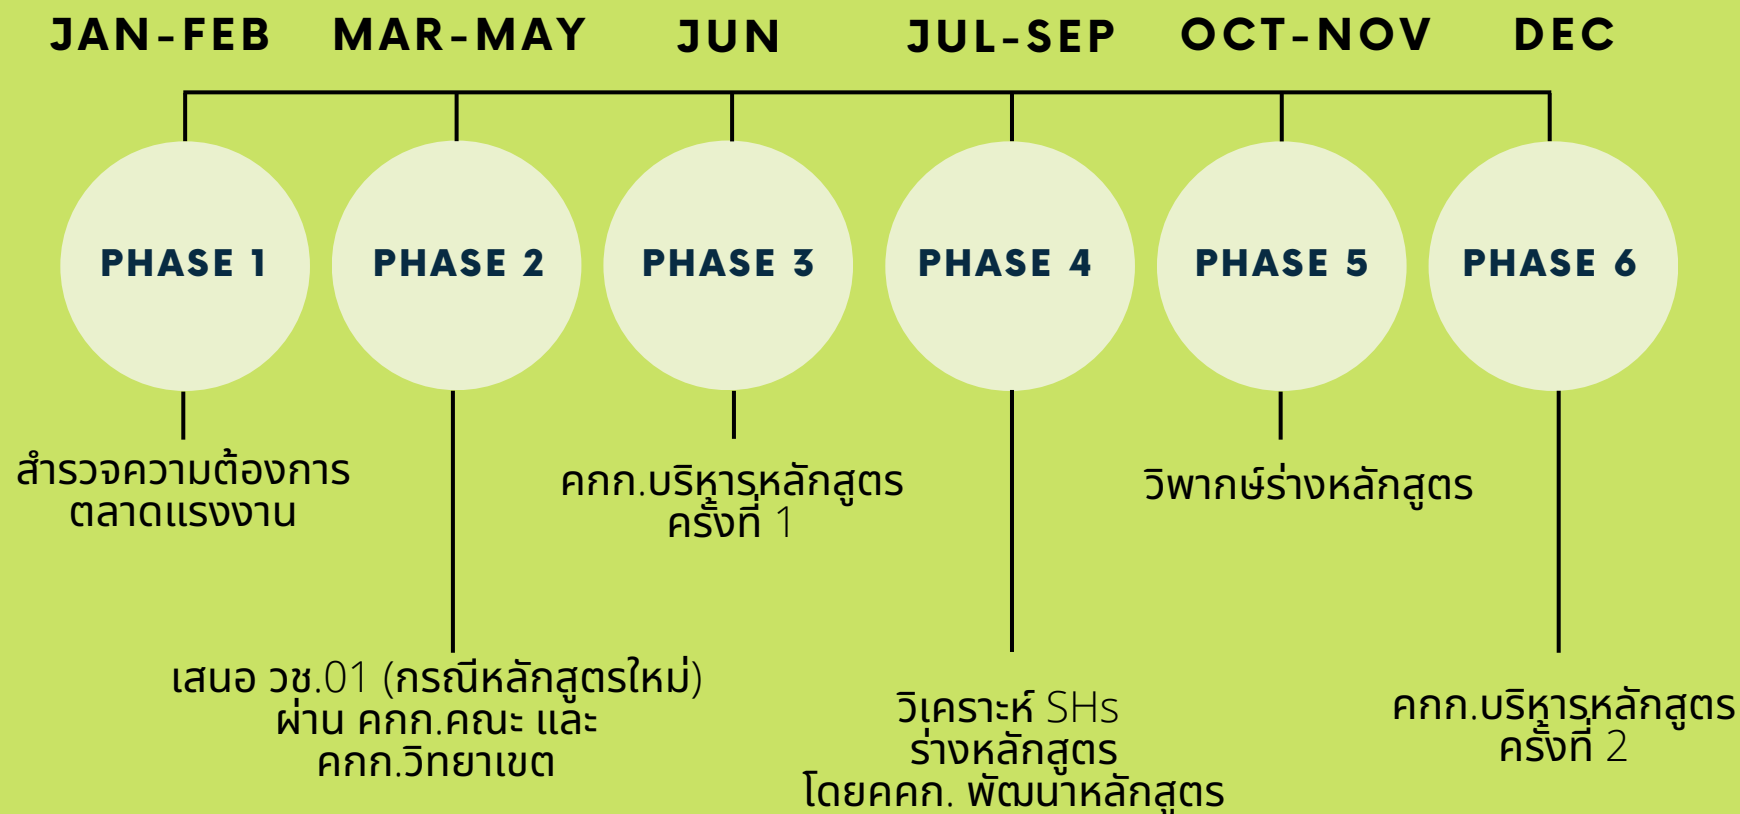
JAN-FEB MAR-MAY JUN JUL-SEP OCT-NOV DEC

PHASE 1

PHASE 2

PHASE 3

PHASE 4

PHASE 5

PHASE 6

สำรวจความต้องการตลาดแรงงาน

เสนอ วช.01 (กรณีหลักสูตรใหม่) ผ่าน คกก.คณะ และ คกก.วิทยาเขต

คกก.บริหารหลักสูตร ครั้งที่ 1

วิเคราะห์ SHs ร่างหลักสูตร โดยคกก. พัฒนาหลักสูตร

วิพากษ์ร่างหลักสูตร

คกก.บริหารหลักสูตร ครั้งที่ 2